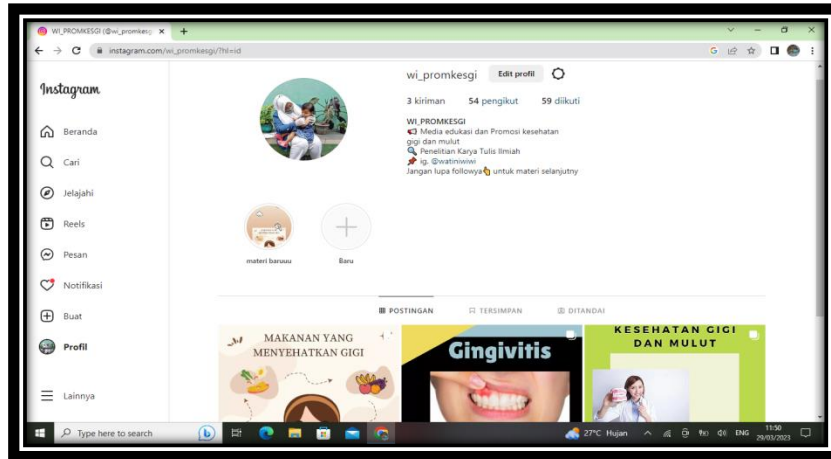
WI_PROMKESGI (@wi_promkesgi) ×
instagram.com/wi_promkesgi/?hl=id

Instagram

Beranda
Cari
Jelajahi
Reels
Pesan
Notifikasi
Buat
Profil
Lainnya

wi_promkesgi Edit profil

3 kiriman 54 pengikut 59 diikuti

WI_PROMKESGI
📢 Media edukasi dan Promosi kesehatan gigi dan mulut
🔍 Penelitian Karya Tulis Ilmiah
📌 ig. @watiniwiwi
Jangan lupa followya👆 untuk materi selanjutny

materi baruuu Baru

POSTINGAN TERSIMPAN DITANDAI

MAKANAN YANG MENYEHATKAN GIGI

Gingivitis

KESEHATAN GIGI DAN MULUT

Type here to search
27°C Hujan ENG 11:50 29/03/2023